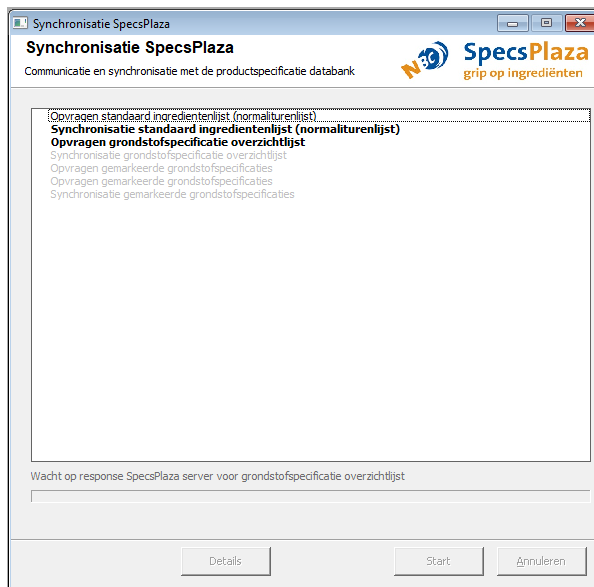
Synchronisatie SpecsPlaza

Synchronisatie SpecsPlaza

Communicatie en synchronisatie met de productspecificatie databank

NBC SpecsPlaza grip op ingrediënten

Opvragen standaard ingredientenlijst (normaliturenlijst)
**Synchronisatie standaard ingredientenlijst (normaliturenlijst)**
**Opvragen grondstofspecificatie overzichtlijst**
Synchronisatie grondstofspecificatie overzichtlijst
Opvragen gemarkeerde grondstofspecificaties
Opvragen gemarkeerde grondstofspecificaties
Synchronisatie gemarkeerde grondstofspecificaties

Wacht op response SpecsPlaza server voor grondstofspecificatie overzichtlijst

Details

Start

Annuleren